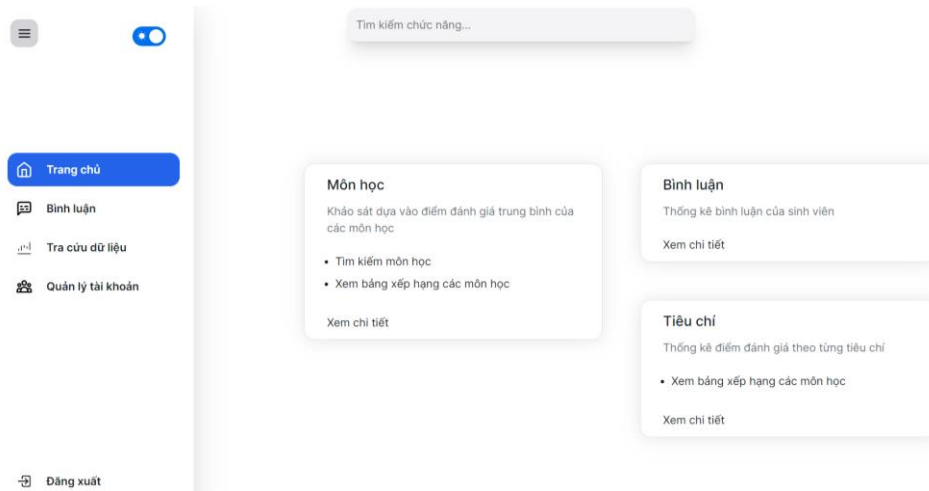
Tìm kiếm chức năng...

Trang chủ
Bình luận
Tra cứu dữ liệu
Quản lý tài khoản

Môn học
Khảo sát dựa vào điểm đánh giá trung bình của các môn học
• Tìm kiếm môn học
• Xem bảng xếp hạng các môn học
Xem chi tiết

Bình luận
Thống kê bình luận của sinh viên
Xem chi tiết

Tiêu chí
Thống kê điểm đánh giá theo từng tiêu chí
• Xem bảng xếp hạng các môn học
Xem chi tiết

Đăng xuất